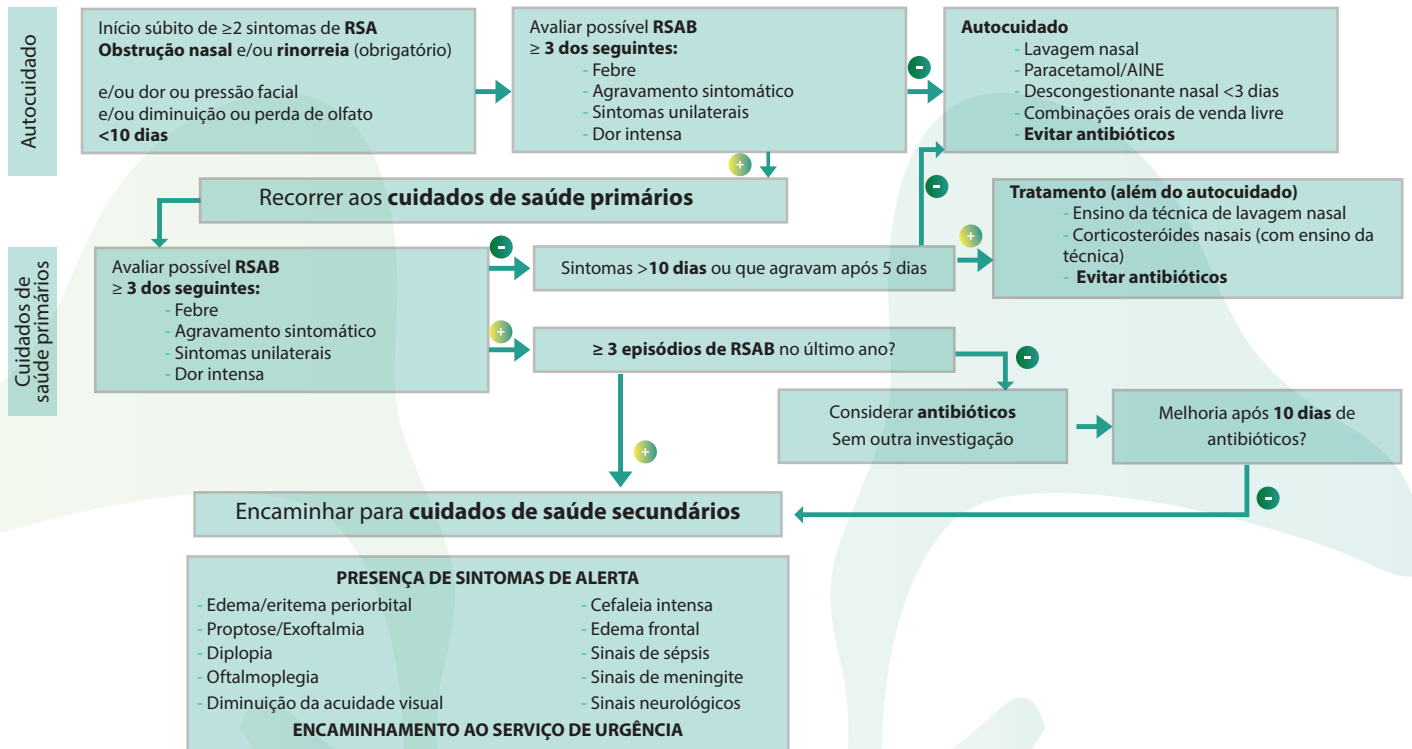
Autocuidado

Início súbito de ≥2 sintomas de **RSA**
**Obstrução nasal** e/ou **rinorreia** (obrigatório)

e/ou dor ou pressão facial
e/ou diminuição ou perda de olfato
**<10 dias**

Avaliar possível **RSAB**
≥ **3 dos seguintes:**
- Febre
- Agravamento sintomático
- Sintomas unilaterais
- Dor intensa

-

**Autocuidado**
- Lavagem nasal
- Paracetamol/AINE
- Descongestionante nasal <3 dias
- Combinações orais de venda livre
- **Evitar antibióticos**

+

Recorrer aos **cuidados de saúde primários**

-

**Tratamento (além do autocuidado)**
- Ensino da técnica de lavagem nasal
- Corticosteróides nasais (com ensino da técnica)
- **Evitar antibióticos**

Cuidados de saúde primários

Avaliar possível **RSAB**
≥ **3 dos seguintes:**
- Febre
- Agravamento sintomático
- Sintomas unilaterais
- Dor intensa

-

Sintomas >**10 dias** ou que agravam após 5 dias

+

+

**≥ 3 episódios de RSAB** no último ano?

-

Considerar **antibióticos**
Sem outra investigação

Melhoria após **10 dias** de antibióticos?

+

-

Encaminhar para **cuidados de saúde secundários**

**PRESENÇA DE SINTOMAS DE ALERTA**
- Edema/eritema periorbital
- Proptose/Exoftalmia
- Diplopia
- Oftalmoplegia
- Diminuição da acuidade visual
- Cefaleia intensa
- Edema frontal
- Sinais de sépsis
- Sinais de meningite
- Sinais neurológicos
**ENCAMINHAMENTO AO SERVIÇO DE URGÊNCIA**